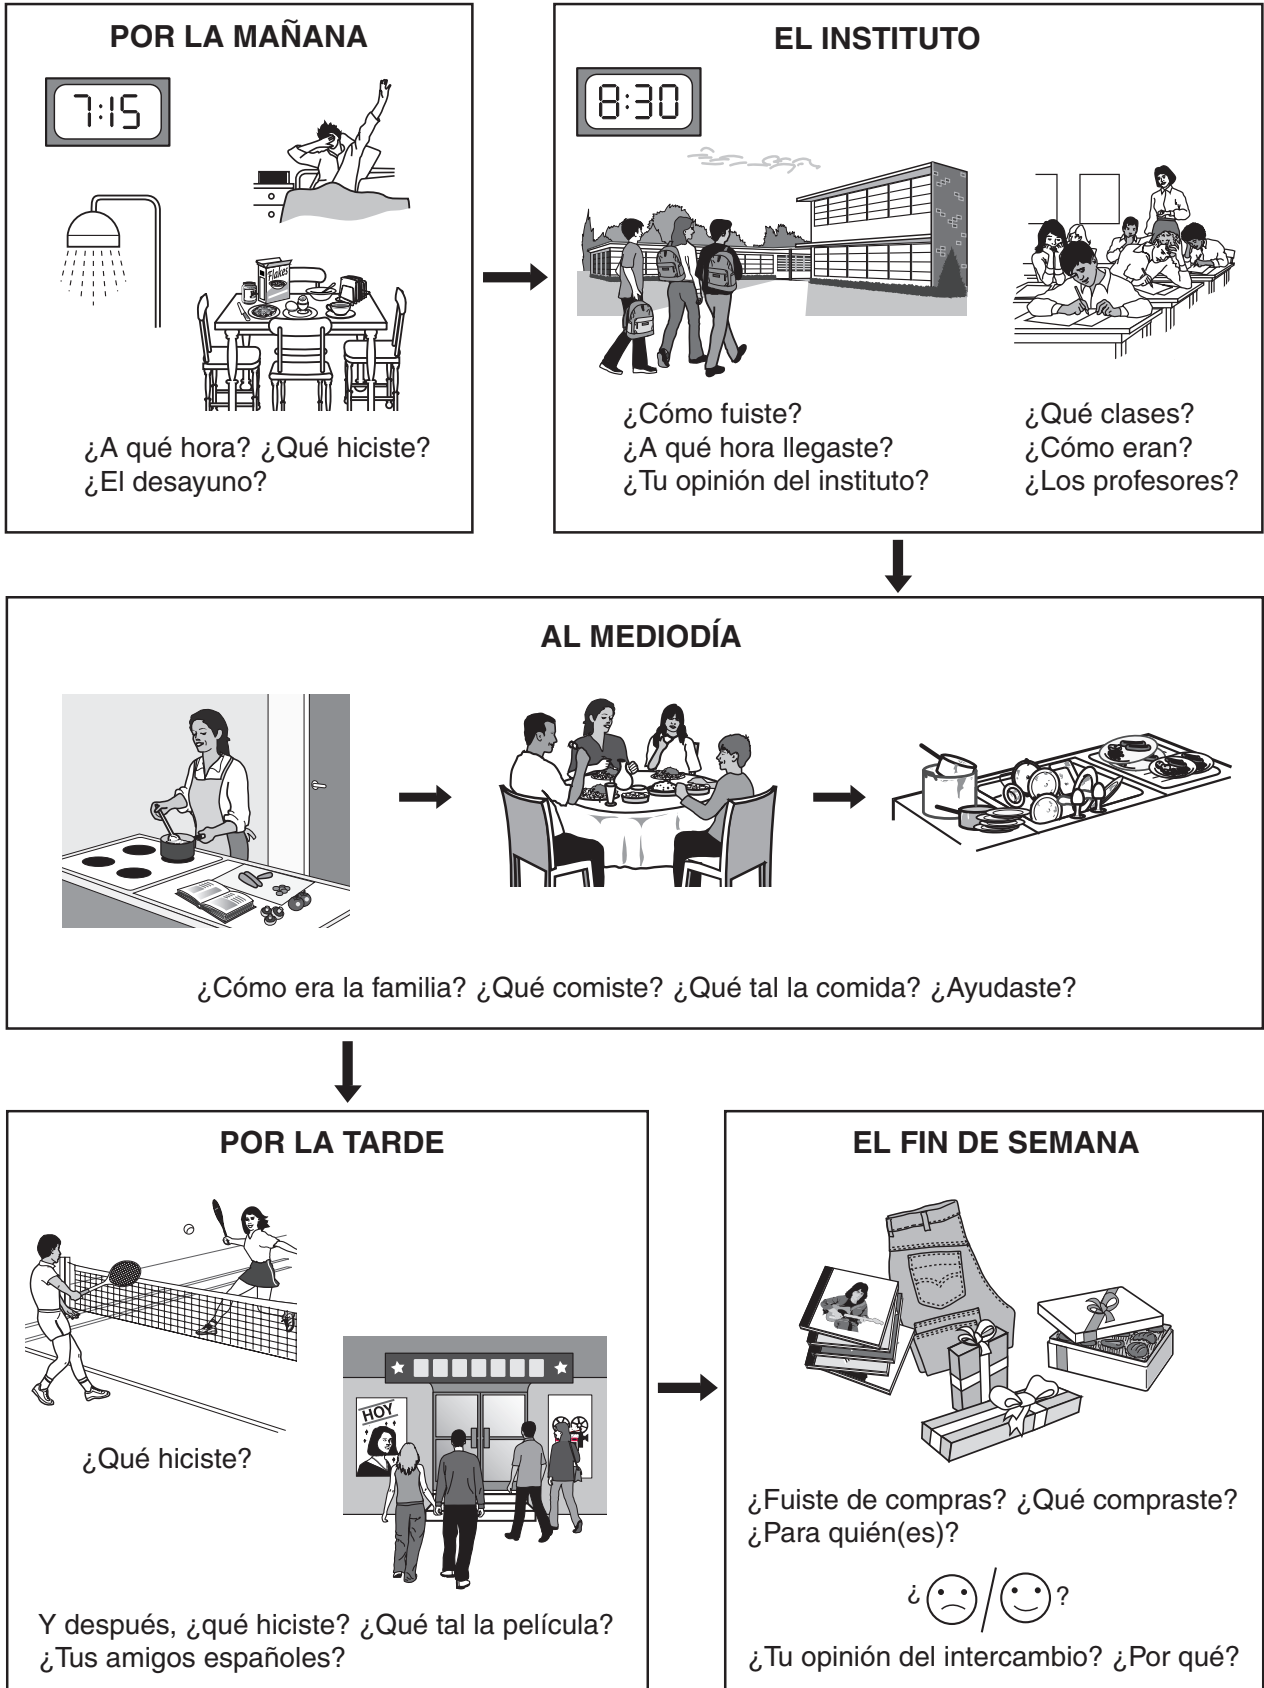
POR LA MAÑANA

7:15

Flakes

¿A qué hora? ¿Qué hiciste? ¿El desayuno?

EL INSTITUTO

8:30

¿Cómo fuiste?
¿A qué hora llegaste?
¿Tu opinión del instituto?

¿Qué clases?
¿Cómo eran?
¿Los profesores?

AL MEDIODÍA

¿Cómo era la familia? ¿Qué comiste? ¿Qué tal la comida? ¿Ayudaste?

POR LA TARDE

¿Qué hiciste?

HOY

Y después, ¿qué hiciste? ¿Qué tal la película? ¿Tus amigos españoles?

EL FIN DE SEMANA

¿Fuiste de compras? ¿Qué compraste? ¿Para quién(es)?

¿ ☹ / ☺ ?

¿Tu opinión del intercambio? ¿Por qué?